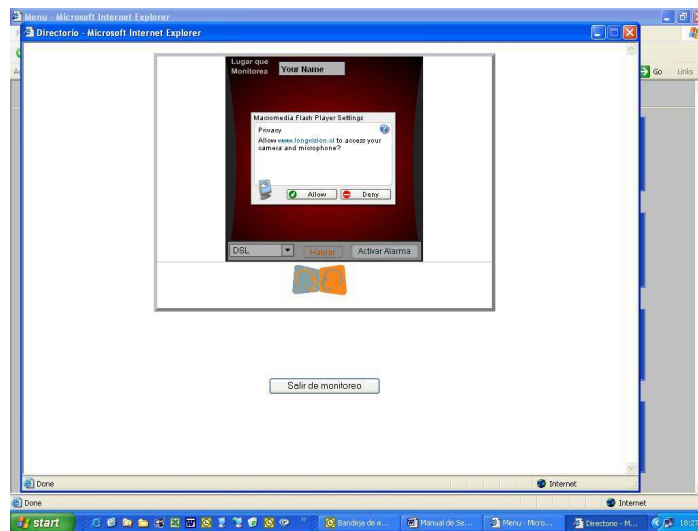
Menu - Microsoft Internet Explorer

Directorio - Microsoft Internet Explorer

Go Links

Lugar que Monitorea

Your Name

Macromedia Flash Player Settings

Privacy

Allow www.longvision.cl to access your camera and microphone?

Allow

Deny

DSL

Hablar

Activar Alarma

Salir de monitoreo

Done

Internet

Done

Internet

start

Bandeja de e...

Manual de Se...

Menu - Micro...

Directorio - M...

18:2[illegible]